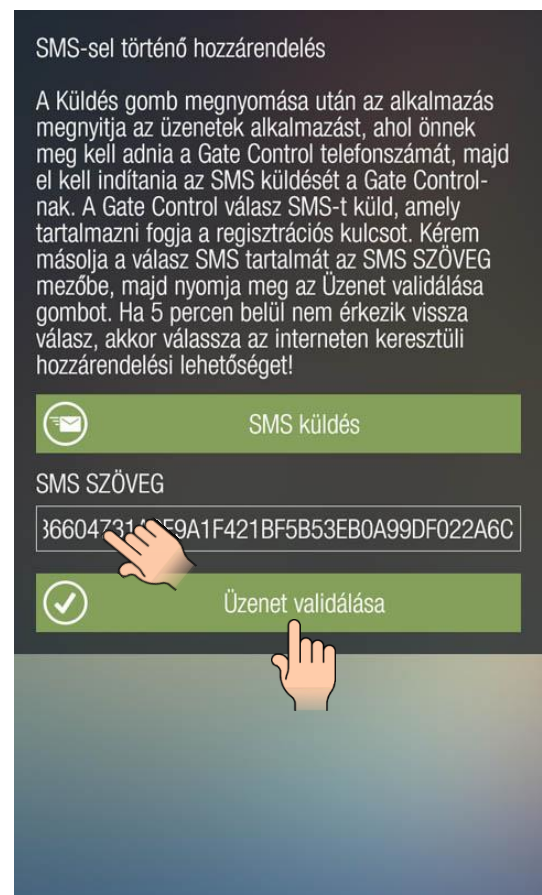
SMS-sel történő hozzárendelés

A Küldés gomb megnyomása után az alkalmazás megnyitja az üzenetek alkalmazást, ahol önnek meg kell adnia a Gate Control telefonszámát, majd el kell indítania az SMS küldését a Gate Controlnak. A Gate Control válasz SMS-t küld, amely tartalmazni fogja a regisztrációs kulcsot. Kérem másolja a válasz SMS tartalmát az SMS SZÖVEG mezőbe, majd nyomja meg az Üzenet validálása gombot. Ha 5 percen belül nem érkezik vissza válasz, akkor válassza az interneten keresztüli hozzárendelési lehetőséget!

SMS küldés

SMS SZÖVEG

36604731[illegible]F9A1F421BF5B53EB0A99DF022A6C

Üzenet validálása